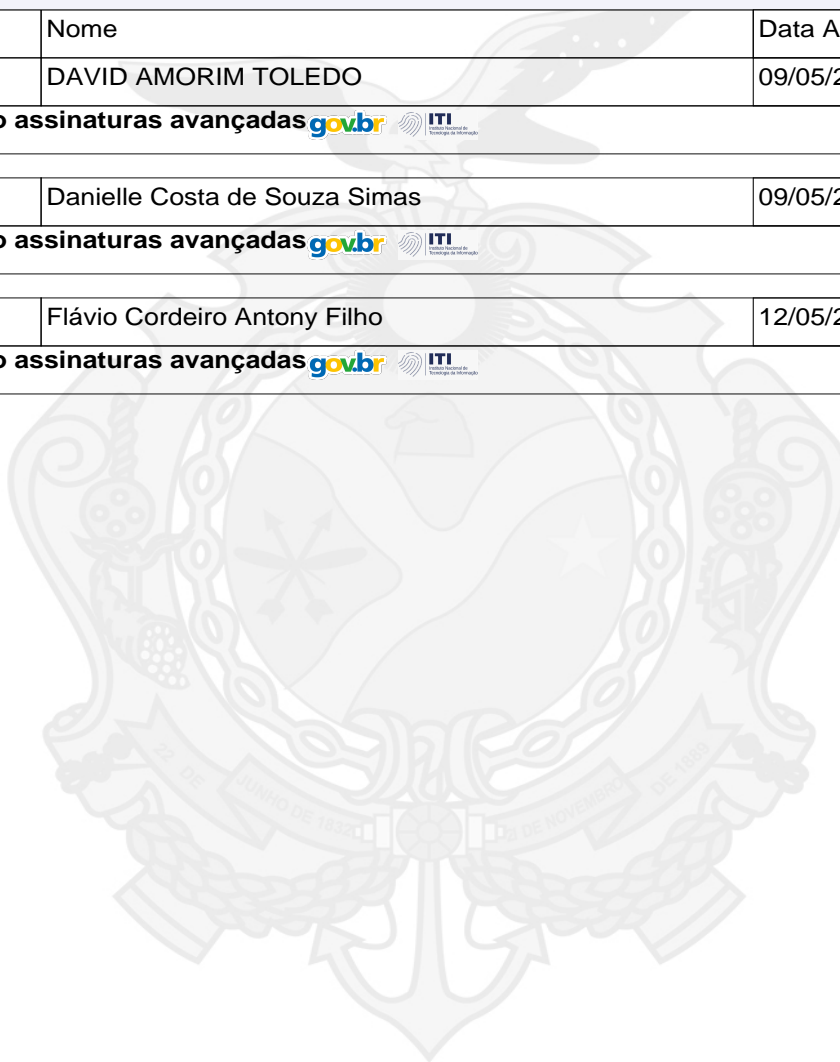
| | Nome | Data A |
|---|---|---|
| | DAVID AMORIM TOLEDO | 09/05/2 |

o assinaturas avançadas gov.br ITI Instituto Nacional de Tecnologia da Informação

| | Danielle Costa de Souza Simas | 09/05/2 |
|---|---|---|

o assinaturas avançadas gov.br ITI Instituto Nacional de Tecnologia da Informação

| | Flávio Cordeiro Antony Filho | 12/05/2 |
|---|---|---|

o assinaturas avançadas gov.br ITI Instituto Nacional de Tecnologia da Informação

22 DE JUNHO DE 1832 21 DE NOVEMBRO DE 1889